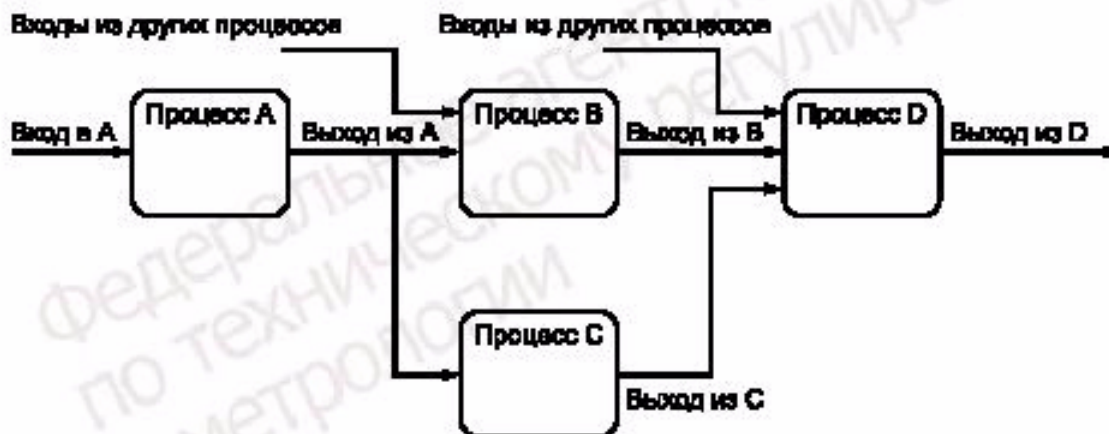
Входы из других процессов

Входы из других процессов

Вход в А

Процесс А

Выход из А

Процесс В

Выход из В

Процесс D

Выход из D

Процесс С

Выход из С

Федеральное агентство по техническому регулированию и метрологии